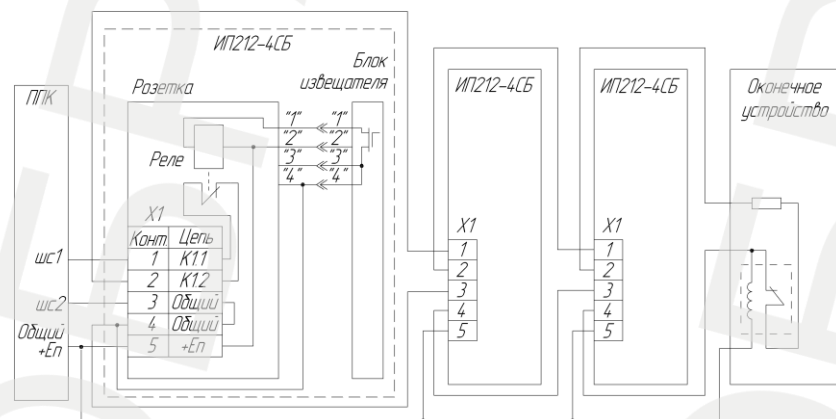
ИП212-4СБ

Блок извещателя

ППК

Розетка

"1" "1"
"2" "2"
"3" "3"
"4" "4"

Реле

X1

| Конт. | Цепь |
|---|---|
| 1 | К11 |
| 2 | К12 |
| 3 | Общий |
| 4 | Общий |
| 5 | +Еп |

шс1

шс2

Общий +Еп

ИП212-4СБ

X1
1
2
3
4
5

ИП212-4СБ

X1
1
2
3
4
5

Оконечное устройство